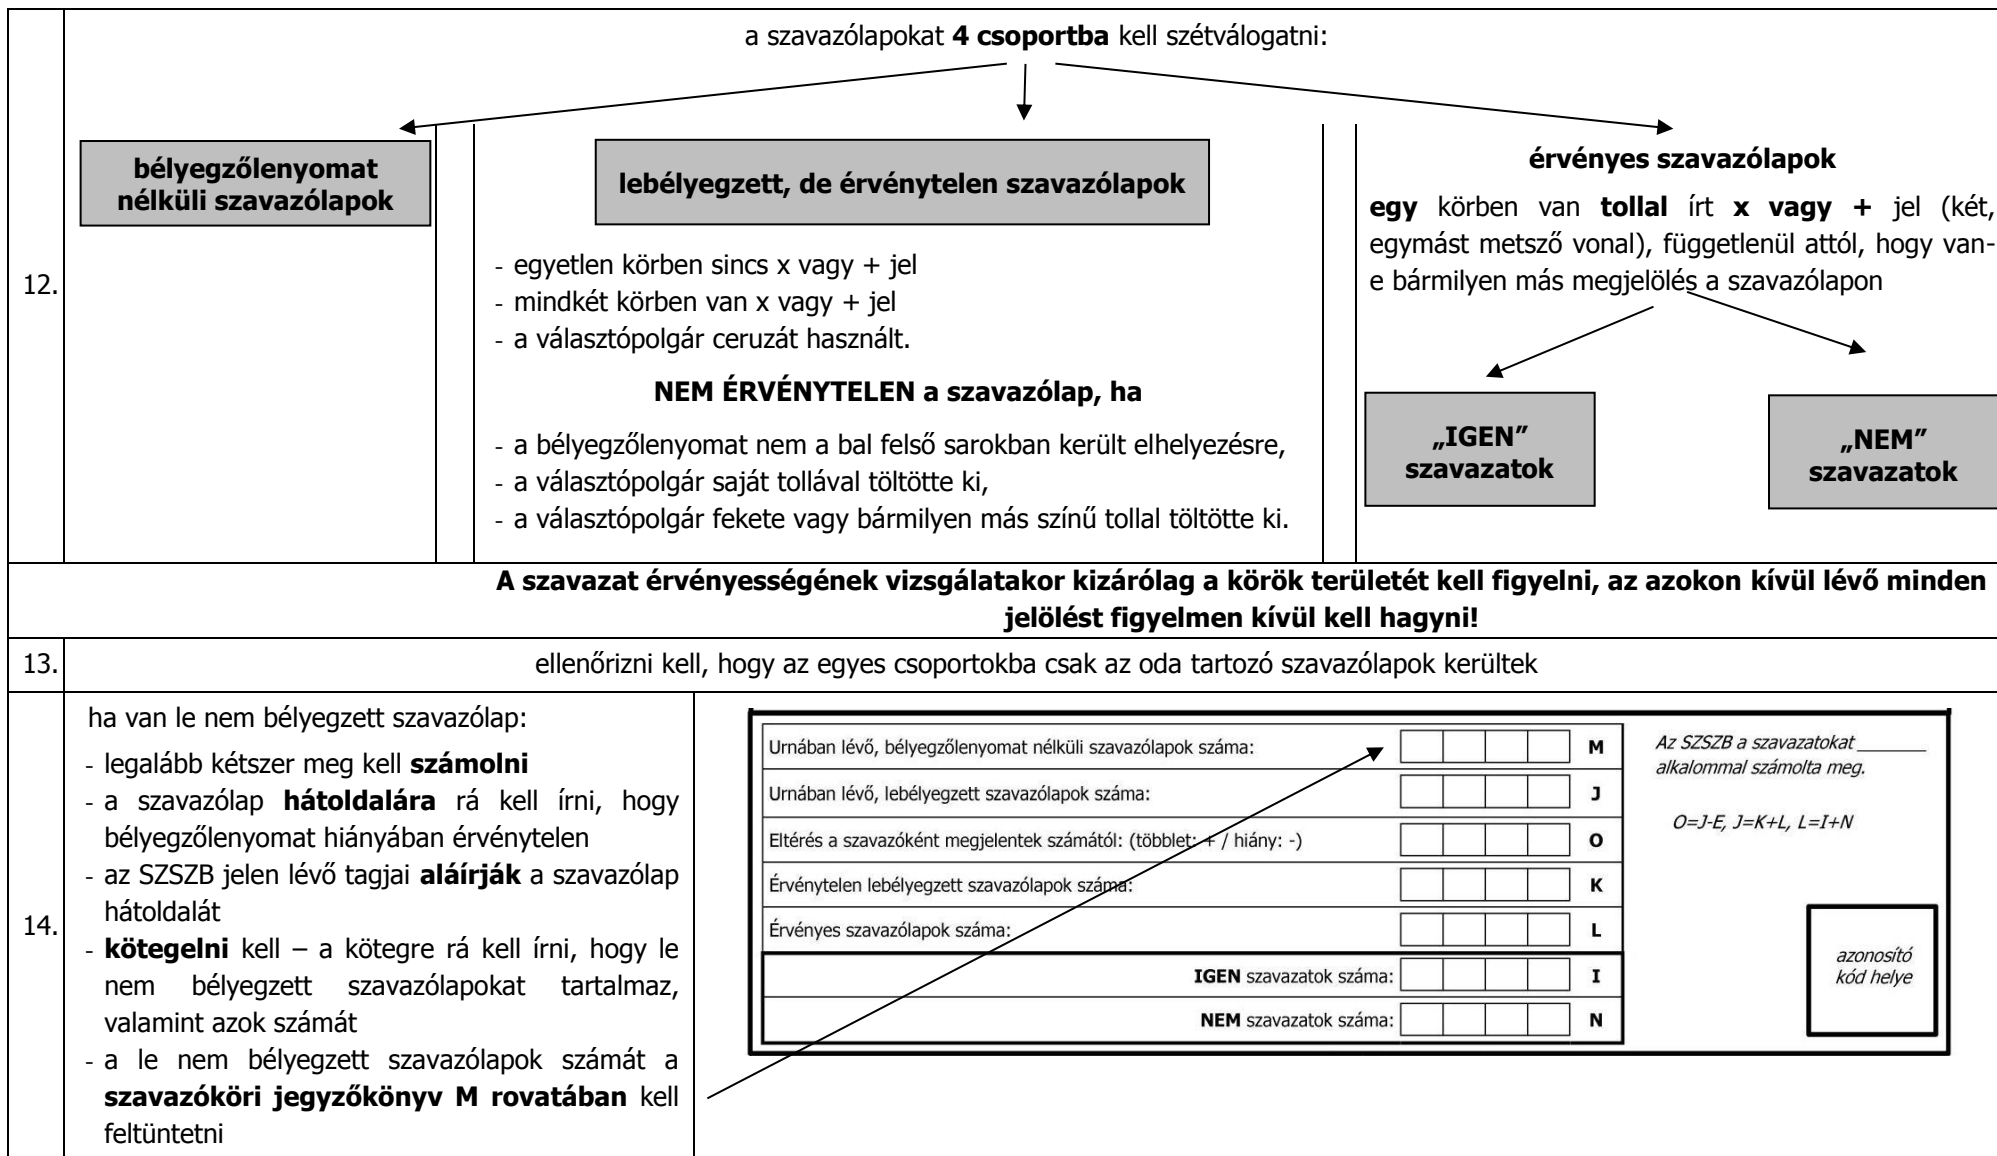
12.

a szavazólapokat **4 csoportba** kell szétválogatni:

**bélyegzőlenyomat nélküli szavazólapok**

**lebélyegzett, de érvénytelen szavazólapok**

- egyetlen körben sincs x vagy + jel
- mindkét körben van x vagy + jel
- a választópolgár ceruzát használt.

**NEM ÉRVÉNYTELEN a szavazólap, ha**

- a bélyegzőlenyomat nem a bal felső sarokban került elhelyezésre,
- a választópolgár saját tollával töltötte ki,
- a választópolgár fekete vagy bármilyen más színű tollal töltötte ki.

**érvényes szavazólapok**

**egy** körben van **tollal** írt **x vagy +** jel (két, egymást metsző vonal), függetlenül attól, hogy vane bármilyen más megjelölés a szavazólapon

**„IGEN" szavazatok**

**„NEM" szavazatok**

**A szavazat érvényességének vizsgálatakor kizárólag a körök területét kell figyelni, az azokon kívül lévő minden jelölést figyelmen kívül kell hagyni!**

13. ellenőrizni kell, hogy az egyes csoportokba csak az oda tartozó szavazólapok kerültek

14.

ha van le nem bélyegzett szavazólap:
- legalább kétszer meg kell **számolni**
- a szavazólap **hátoldalára** rá kell írni, hogy bélyegzőlenyomat hiányában érvénytelen
- az SZSZB jelen lévő tagjai **aláírják** a szavazólap hátoldalát
- **kötegelni** kell – a kötegre rá kell írni, hogy le nem bélyegzett szavazólapokat tartalmaz, valamint azok számát
- a le nem bélyegzett szavazólapok számát a **szavazóköri jegyzőkönyv M rovatában** kell feltüntetni

| Urnában lévő, bélyegzőlenyomat nélküli szavazólapok száma: | M |
|---|---|
| Urnában lévő, lebélyegzett szavazólapok száma: | J |
| Eltérés a szavazóként megjelentek számától: (többlet: + / hiány: -) | O |
| Érvénytelen lebélyegzett szavazólapok száma: | K |
| Érvényes szavazólapok száma: | L |
| **IGEN** szavazatok száma: | I |
| **NEM** szavazatok száma: | N |

Az SZSZB a szavazatokat _______ alkalommal számolta meg.

O=J-E, J=K+L, L=I+N

azonosító kód helye